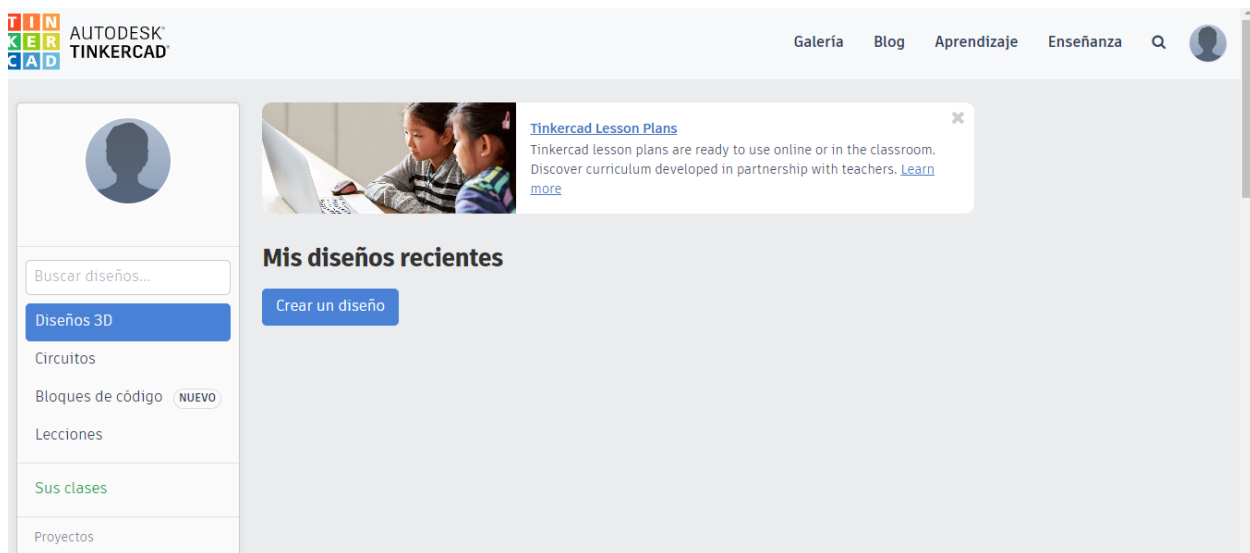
T I N
K E R
C A D
AUTODESK®
TINKERCAD®

Galería Blog Aprendizaje Enseñanza

Tinkercad Lesson Plans
Tinkercad lesson plans are ready to use online or in the classroom. Discover curriculum developed in partnership with teachers. Learn more

×

Buscar diseños...
Diseños 3D
Circuitos
Bloques de código NUEVO
Lecciones
Sus clases
Proyectos

Mis diseños recientes
Crear un diseño